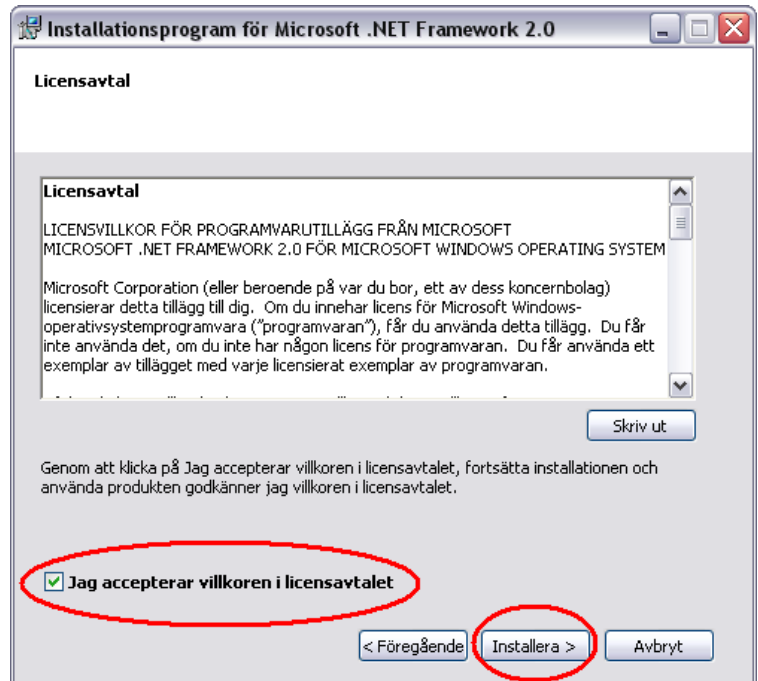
Installationsprogram för Microsoft .NET Framework 2.0

Licensavtal

Licensavtal

LICENSVILLKOR FÖR PROGRAMVARUTILLÄGG FRÅN MICROSOFT
MICROSOFT .NET FRAMEWORK 2.0 FÖR MICROSOFT WINDOWS OPERATING SYSTEM

Microsoft Corporation (eller beroende på var du bor, ett av dess koncernbolag) licensierar detta tillägg till dig. Om du innehar licens för Microsoft Windows-operativsystemprogramvara ("programvaran"), får du använda detta tillägg. Du får inte använda det, om du inte har någon licens för programvaran. Du får använda ett exemplar av tillägget med varje licensierat exemplar av programvaran.

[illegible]

Skriv ut

Genom att klicka på Jag accepterar villkoren i licensavtalet, fortsätta installationen och använda produkten godkänner jag villkoren i licensavtalet.

Jag accepterar villkoren i licensavtalet

< Föregående | Installera > | Avbryt